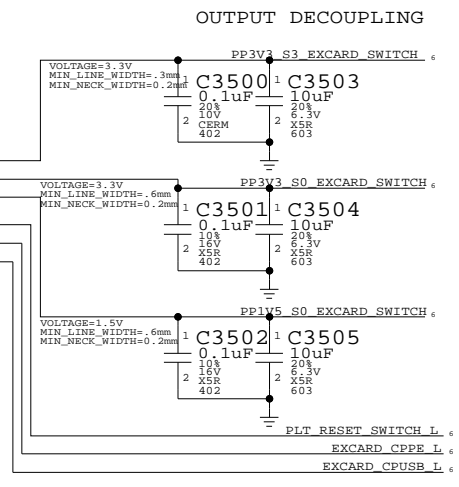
OUTPUT DECOUPLING

VOLTAGE=3.3V
MIN_LINE_WIDTH=.3mm
MIN_NECK_WIDTH=0.2mm

PP3V3_S3_EXCARD_SWITCH 6

1 C3500 1 C3503
0.1uF 10uF
20% 20%
2 10V 2 6.3V
CERM X5R
402 603

VOLTAGE=3.3V
MIN_LINE_WIDTH=.6mm
MIN_NECK_WIDTH=0.2mm

PP3V3_S0_EXCARD_SWITCH 6

1 C3501 1 C3504
0.1uF 10uF
10% 20%
2 16V 2 6.3V
X5R X5R
402 603

VOLTAGE=1.5V
MIN_LINE_WIDTH=.6mm
MIN_NECK_WIDTH=0.2mm

PP1V5_S0_EXCARD_SWITCH 6

1 C3502 1 C3505
0.1uF 10uF
10% 20%
2 16V 2 6.3V
X5R X5R
402 603

PLT_RESET_SWITCH_L 6
EXCARD_CPPE_L 6
EXCARD_CPUSB_L 6